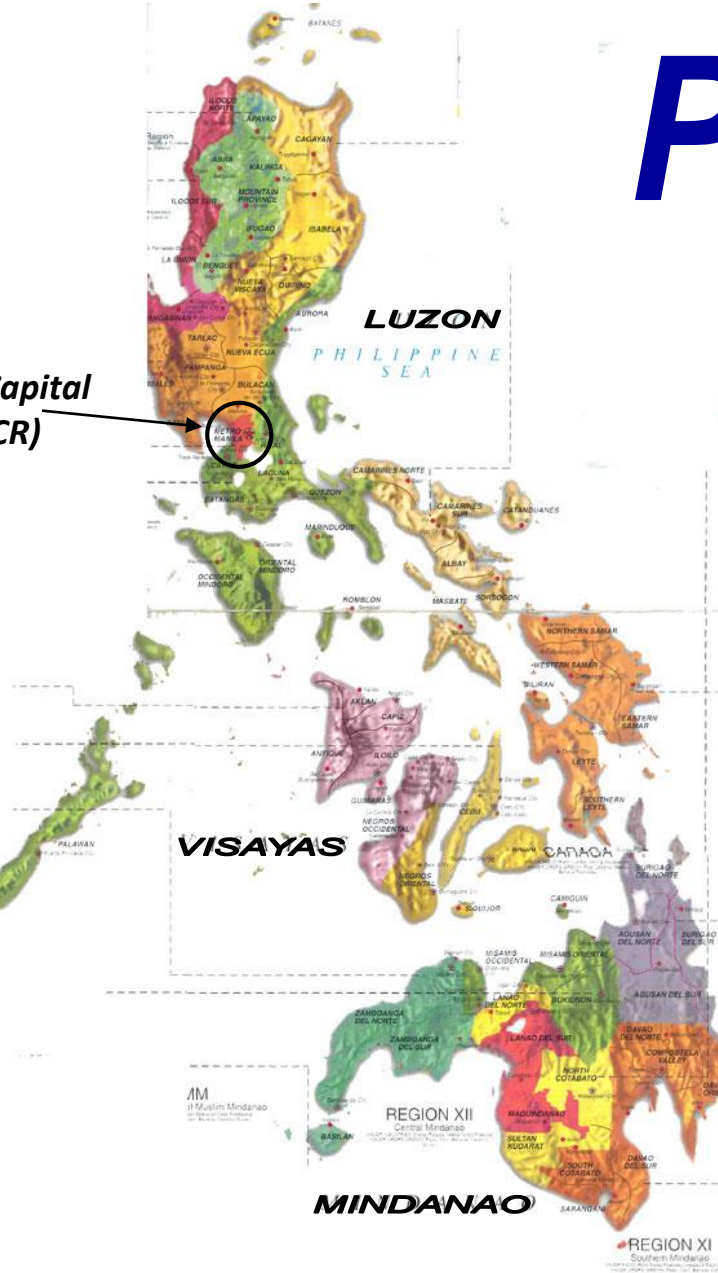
P

BATANES

ILOCOS NORTE

APAYAO

CAGAYAN

Region

ABRA

KALINGA

ILOCOS SUR

MOUNTAIN PROVINCE

ISABELA

IFUGAO

LA UNION

BENGUET

NUEVA VIZCAYA

QUIRINO

AURORA

PANGASINAN

LUZON

TARLAC

NUEVA ECIJA

PHILIPPINE SEA

apital

PAMPANGA

BULACAN

CR)

METRO MANILA

LAGUNA

CAMARINES NORTE

BATANGAS

QUEZON

CAMARINES SUR

CATANDUANES

MARINDUQUE

ALBAY

OCCIDENTAL MINDORO

ORIENTAL MINDORO

SORSOGON

ROMBLON

MASBATE

NORTHERN SAMAR

WESTERN SAMAR

BILIRAN

AKLAN

CAPIZ

EASTERN SAMAR

ANTIQUE

ILOILO

LEYTE

GUIMARAS

NEGROS OCCIDENTAL

CEBU

SOUTHERN LEYTE

PALAWAN

VISAYAS

BOHOL

SURIGAO DEL NORTE

NEGROS ORIENTAL

SIQUIJOR

CAMIGUIN

AGUSAN DEL NORTE

SURIGAO DEL SUR

MISAMIS OCCIDENTAL

MISAMIS ORIENTAL

LANAO DEL NORTE

BUKIDNON

AGUSAN DEL SUR

ZAMBOANGA DEL NORTE

ZAMBOANGA DEL SUR

LANAO DEL SUR

DAVAO DEL NORTE

COMPOSTELA VALLEY

NORTH COTABATO

MAGUINDANAO

REGION XII
Central Mindanao

SULTAN KUDARAT

DAVAO DEL SUR

BASILAN

SOUTH COTABATO

MM
Muslim Mindanao

MINDANAO

SARANGANI

REGION XI
Southern Mindanao